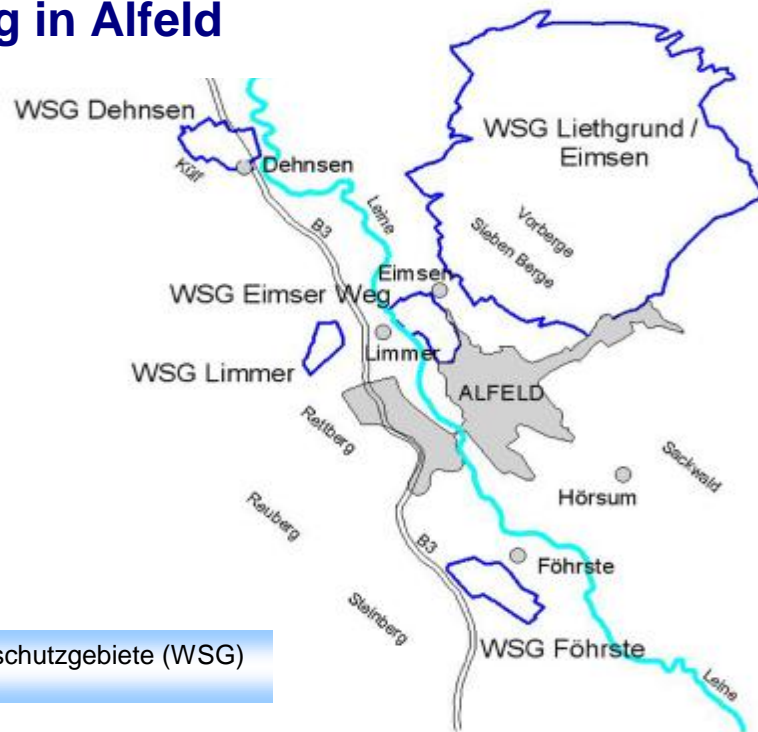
g in Alfeld

WSG Dehnsen

Külf

Dehnsen

WSG Liethgrund / Eimsen

Vorberge

Sieben Berge

Leine

B3

Eimsen

WSG Eimser Weg

WSG Limmer

Limmer

ALFELD

Reifberg

Sackwald

Hörsum

Reuberg

B3

Föhrste

Steinberg

WSG Föhrste

Leine

schutzgebiete (WSG)